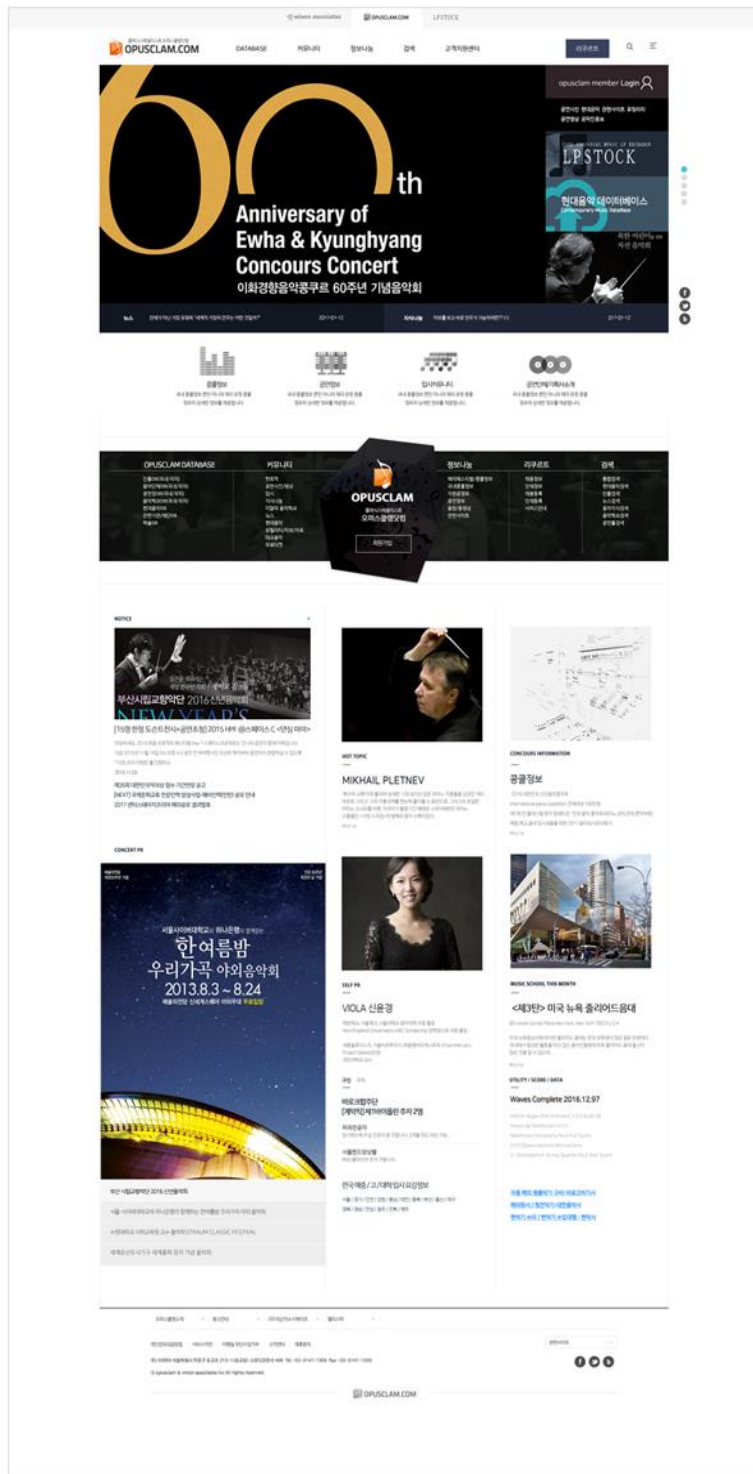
wilson associates | OPUSCLAM.COM | LPSTOCK

OPUSCLAM.COM

DATABASE 커뮤니티 정보나눔 검색 고객지원센터

리큐르트

opusclam member Login

60th

Anniversary of Ewha & Kyunghyang Concours Concert

이화경향음악콩쿠르 60주년 기념음악회

LPSTOCK

현대음악 데이터베이스

Contemporary Music Database

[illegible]

공클정보 공연정보 입시커뮤니티 공연기획/아티스트

OPUSCLAM DATABASE 커뮤니티 정보나눔 리큐르트 검색

OPUSCLAM

오퍼스클램닷컴

NOTICE

부산시립교향악단 2016 신년음악회

NEW YEAR'S

[15명 한정 도.존.전시+공연초청] 2015 HPR 쇼스케이스 C <전정 데이>

CONCERT PR

서울사이버대학교와 하나은행이 함께하는

한여름밤 우리가곡 야외음악회

2013.8.3 ~ 8.24

HOT TOPIC

MIKHAIL PLETNEV

SELF PR

VIOLA 신윤경

바로크합주단 [계약직]제1바이올린 주자 2명

한국예중 / 고 / 대학입시 요강정보

CONCOURS INFORMATION

공클정보

MUSIC SCHOOL THIS MONTH

<제3탄> 미국 뉴욕 줄리어드음대

UTILITY / SCORE / DATA

Waves Complete 2016.12.97

OPUSCLAM.COM